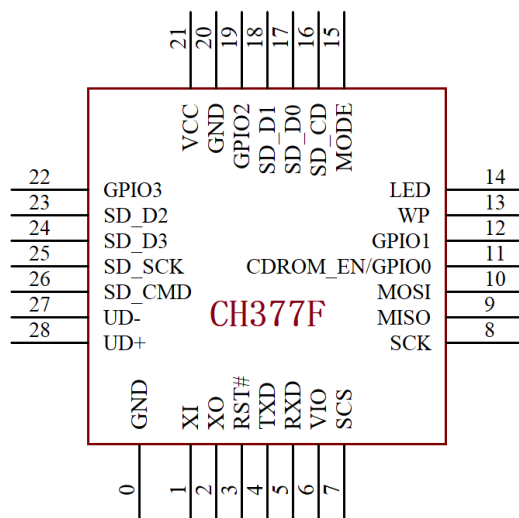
21 20 19 18 17 16 15

VCC GND GPIO2 SD_D1 SD_D0 SD_CD MODE

22 GPIO3
23 SD_D2
24 SD_D3
25 SD_SCK
26 SD_CMD
27 UD-
28 UD+

LED 14
WP 13
GPIO1 12
CDROM_EN/GPIO0 11
MOSI 10
MISO 9
SCK 8

CH377F

GND XI XO RST# TXD RXD VIO SCS

0 1 2 3 4 5 6 7